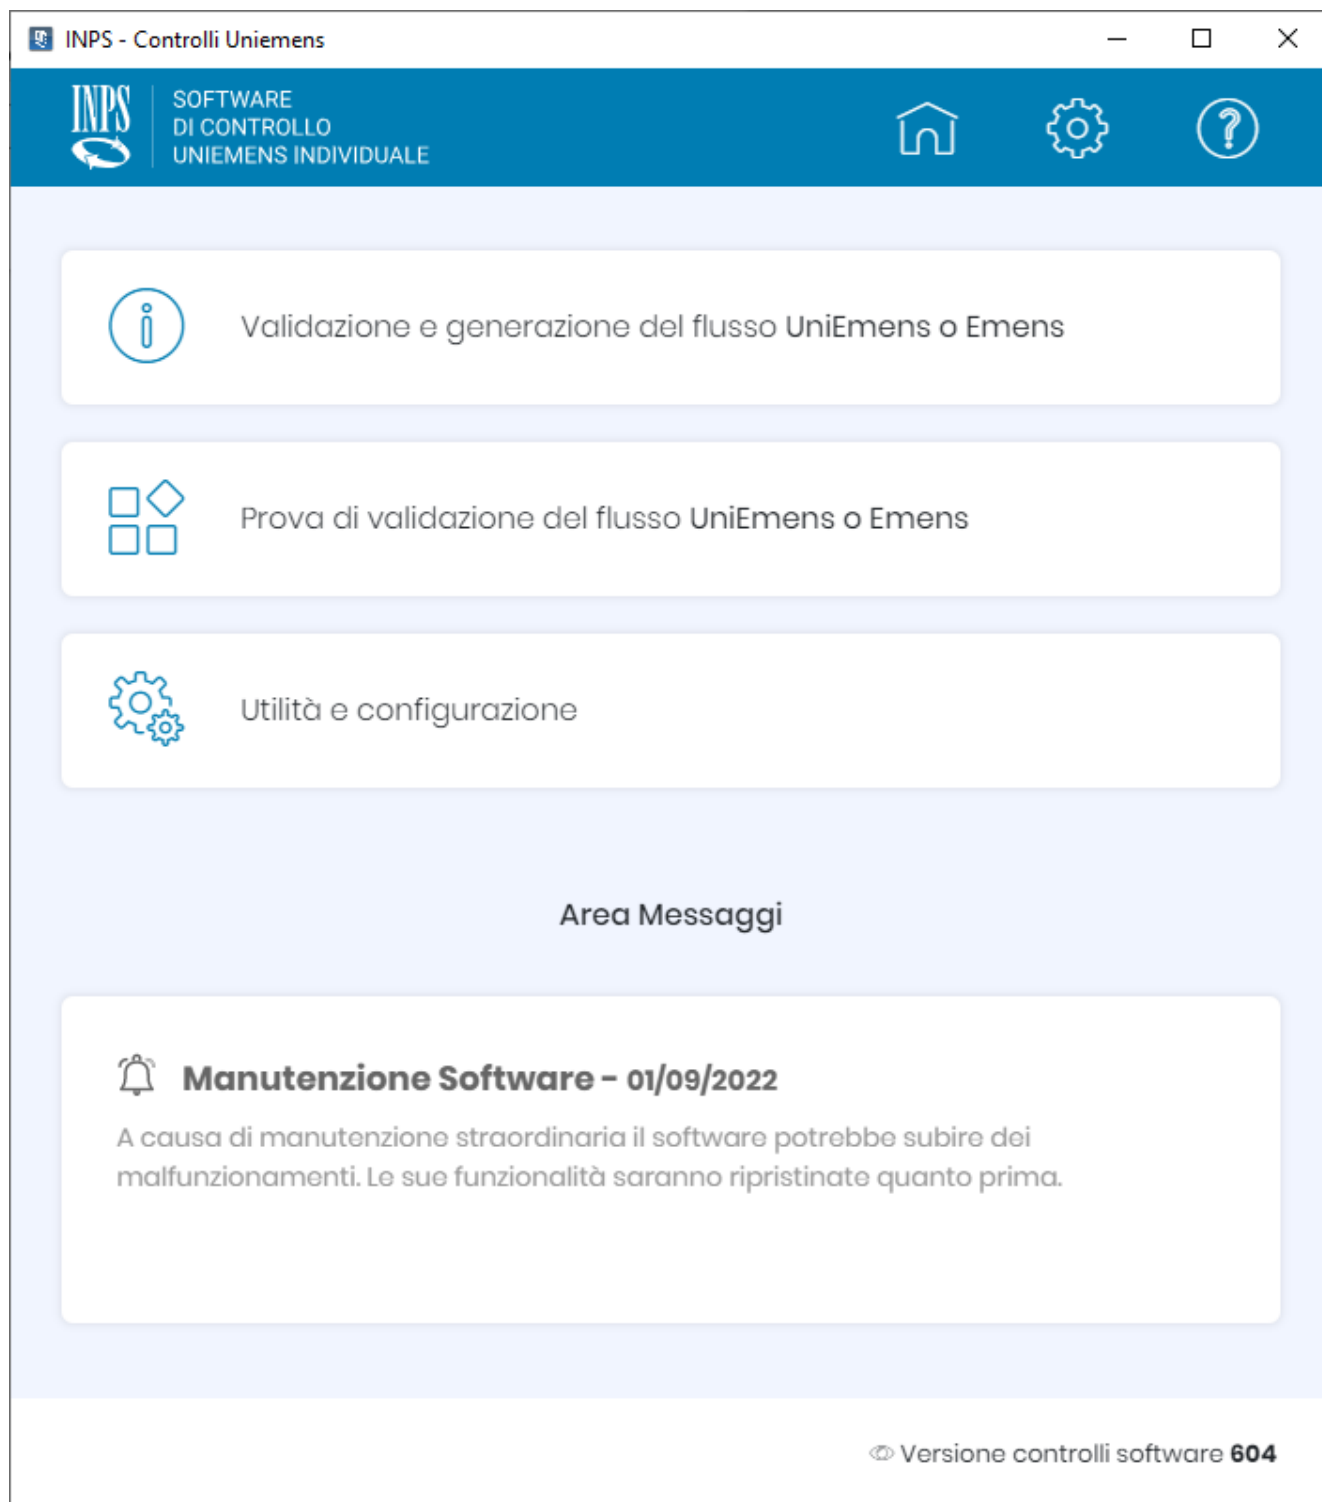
INPS - Controlli Uniemens

INPS

SOFTWARE
DI CONTROLLO
UNIEMENS INDIVIDUALE

Validazione e generazione del flusso UniEmens o Emens

Prova di validazione del flusso UniEmens o Emens

Utilità e configurazione

Area Messaggi

Manutenzione Software - 01/09/2022

A causa di manutenzione straordinaria il software potrebbe subire dei malfunzionamenti. Le sue funzionalità saranno ripristinate quanto prima.

Versione controlli software 604